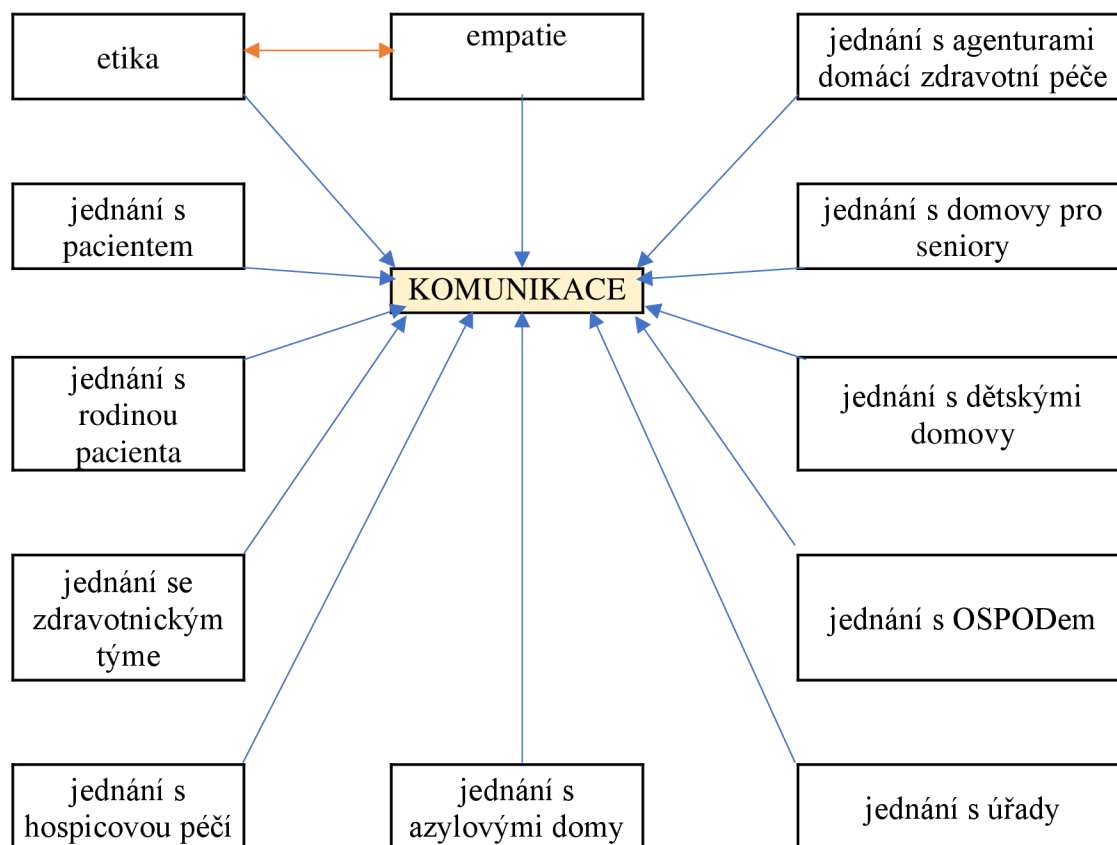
etika

empatie

jednání s agenturami domácí zdravotní péče

jednání s pacientem

KOMUNIKACE

jednání s domovy pro seniory

jednání s rodinou pacienta

jednání s dětskými domovy

jednání se zdravotnickým týme

jednání s OSPODem

jednání s hospicovou péčí

jednání s azylovými domy

jednání s úřady